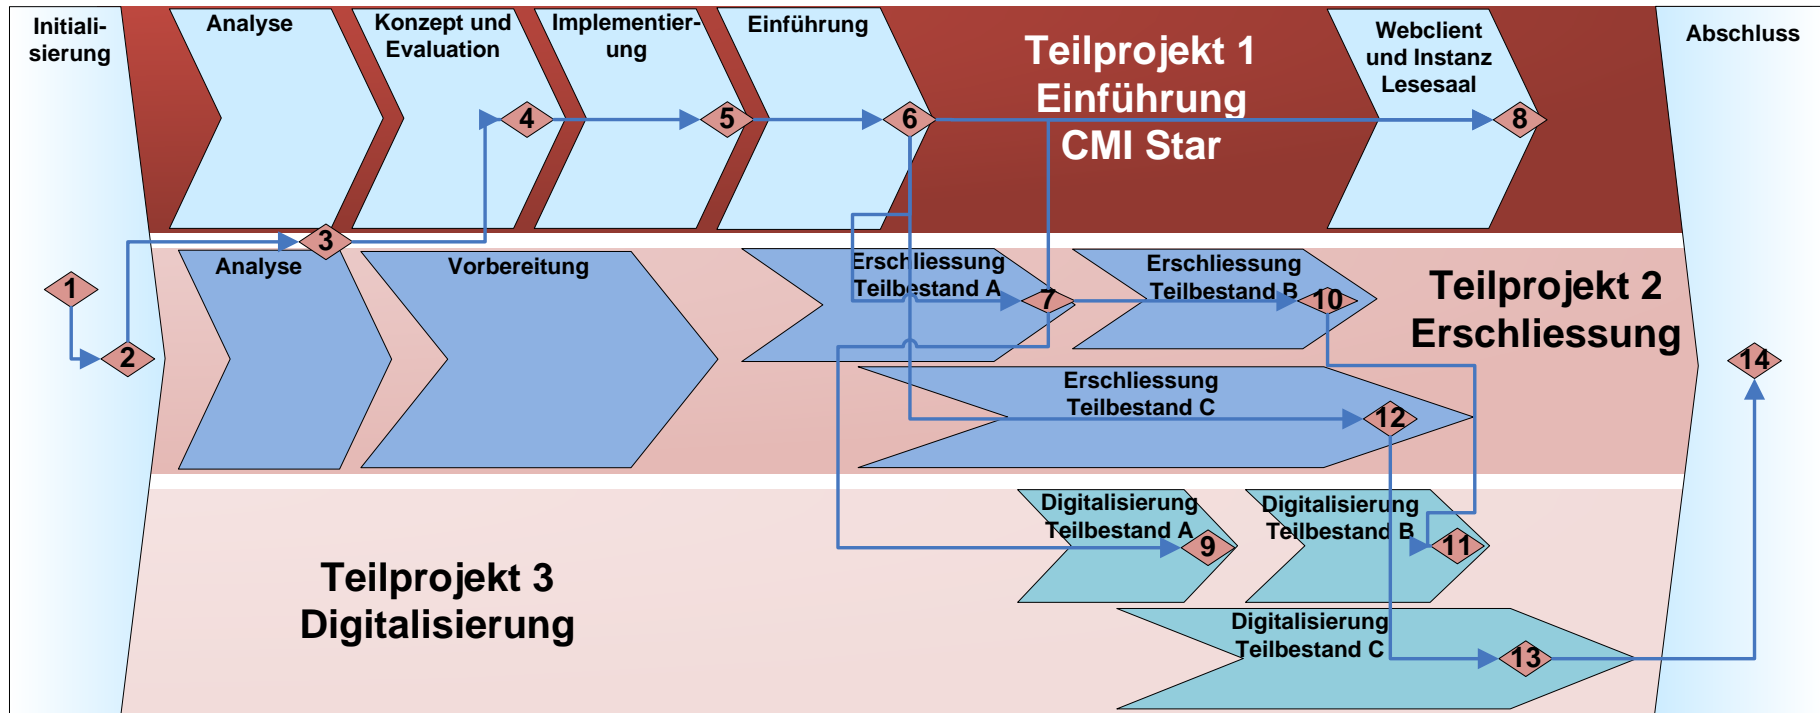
Initialisierung

Analyse

Konzept und Evaluation

Implementierung

Einführung

Teilprojekt 1 Einführung CMI Star

Webclient und Instanz Lesesaal

Abschluss

4

5

6

8

3

1

2

Analyse

Vorbereitung

Erschliessung Teilbestand A

7

Erschliessung Teilbestand B

10

Teilprojekt 2 Erschliessung

14

Erschliessung Teilbestand C

12

Digitalisierung Teilbestand A

9

Digitalisierung Teilbestand B

11

Teilprojekt 3 Digitalisierung

Digitalisierung Teilbestand C

13